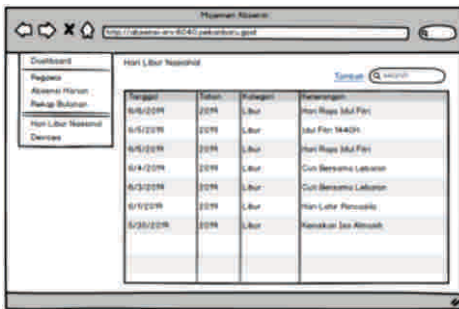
Manajemen Absensi

http://absensi-srv:8040.pekanbaru.go.id

Dashboard
Pegawai
Absensi Harian
Rekap Bulanan
Hari Libur Nasional
Devices

Hari Libur Nasional

Tambah
search

| Tanggal | Tahun | Kategori | Keterangan |
|---|---|---|---|
| 6/6/2019 | 2019 | Libur | Hari Raya Idul Fitri |
| 6/5/2019 | 2019 | Libur | Idul Fitri 1440H |
| 6/5/2019 | 2019 | Libur | Hari Raya Idul Fitri |
| 6/4/2019 | 2019 | Libur | Cuti Bersama Lebaran |
| 6/3/2019 | 2019 | Libur | Cuti Bersama Lebaran |
| 6/1/2019 | 2019 | Libur | Hari Lahir Pancasila |
| 5/30/2019 | 2019 | Libur | Kenaikan Isa Almasih |
| | | | |
| | | | |
| | | | |